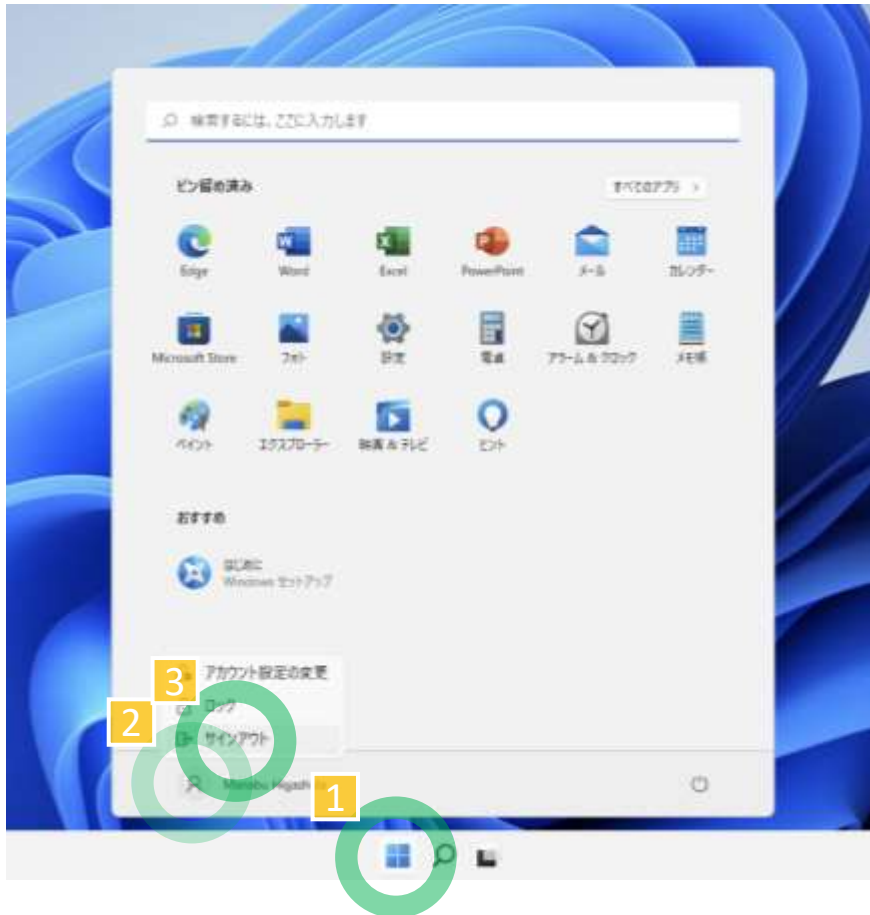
検索するには、ここに入力します

ピン留め済み

すべてのアプリ >

Edge
Word
Excel
PowerPoint
メール
カレンダー
Microsoft Store
フォト
設定
電卓
アラーム & クロック
メモ帳
ペイント
エクスプローラー
映画 & テレビ
ヒント

おすすめ

はじめに
Windows セットアップ

3
アカウント設定の変更
2
ロック
サインアウト

Manabu Higash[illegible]
1